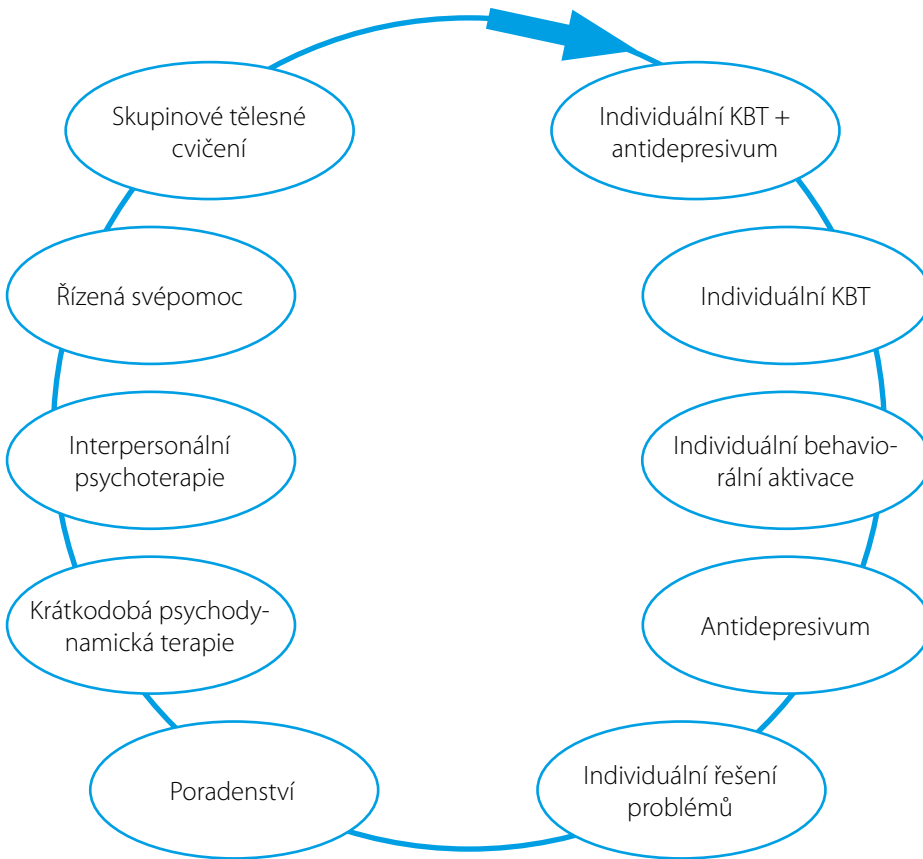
Skupinové tělesné cvičení

Řízená svépomoc

Interpersonální psychoterapie

Krátkodobá psychodynamická terapie

Poradenství

Individuální KBT + antidepresivum

Individuální KBT

Individuální behaviorální aktivace

Antidepresivum

Individuální řešení problémů